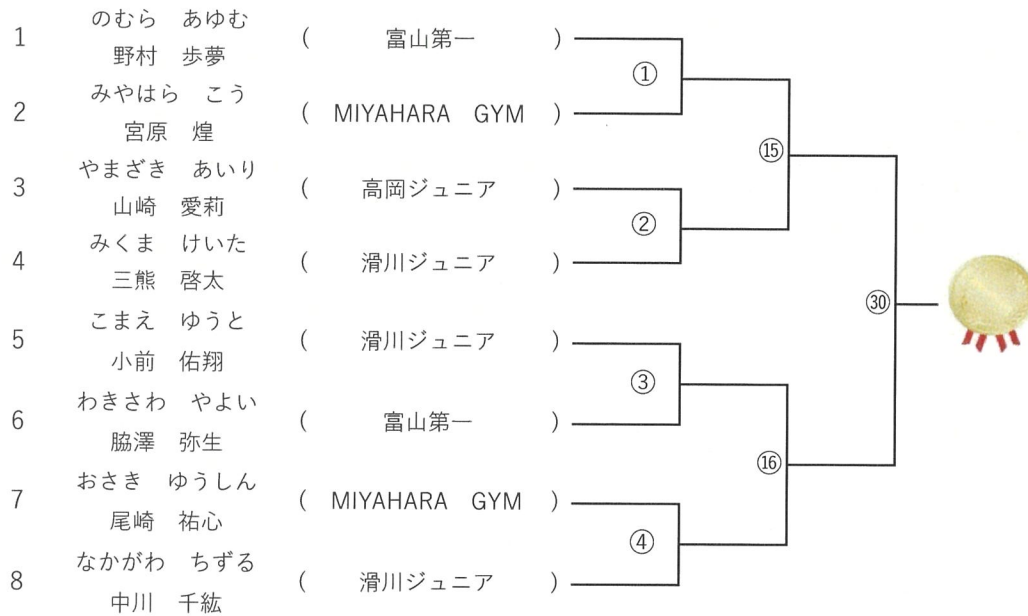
1 のむら あゆむ
野村 歩夢
( 富山第一 )

2 みやはら こう
宮原 煌
( MIYAHARA GYM )

3 やまざき あいり
山崎 愛莉
( 高岡ジュニア )

4 みくま けいた
三熊 啓太
( 滑川ジュニア )

5 こまえ ゆうと
小前 佑翔
( 滑川ジュニア )

6 わきさわ やよい
脇澤 弥生
( 富山第一 )

7 おさき ゆうしん
尾崎 祐心
( MIYAHARA GYM )

8 なかがわ ちずる
中川 千紘
( 滑川ジュニア )

①
②
③
④
⑮
⑯
㉚